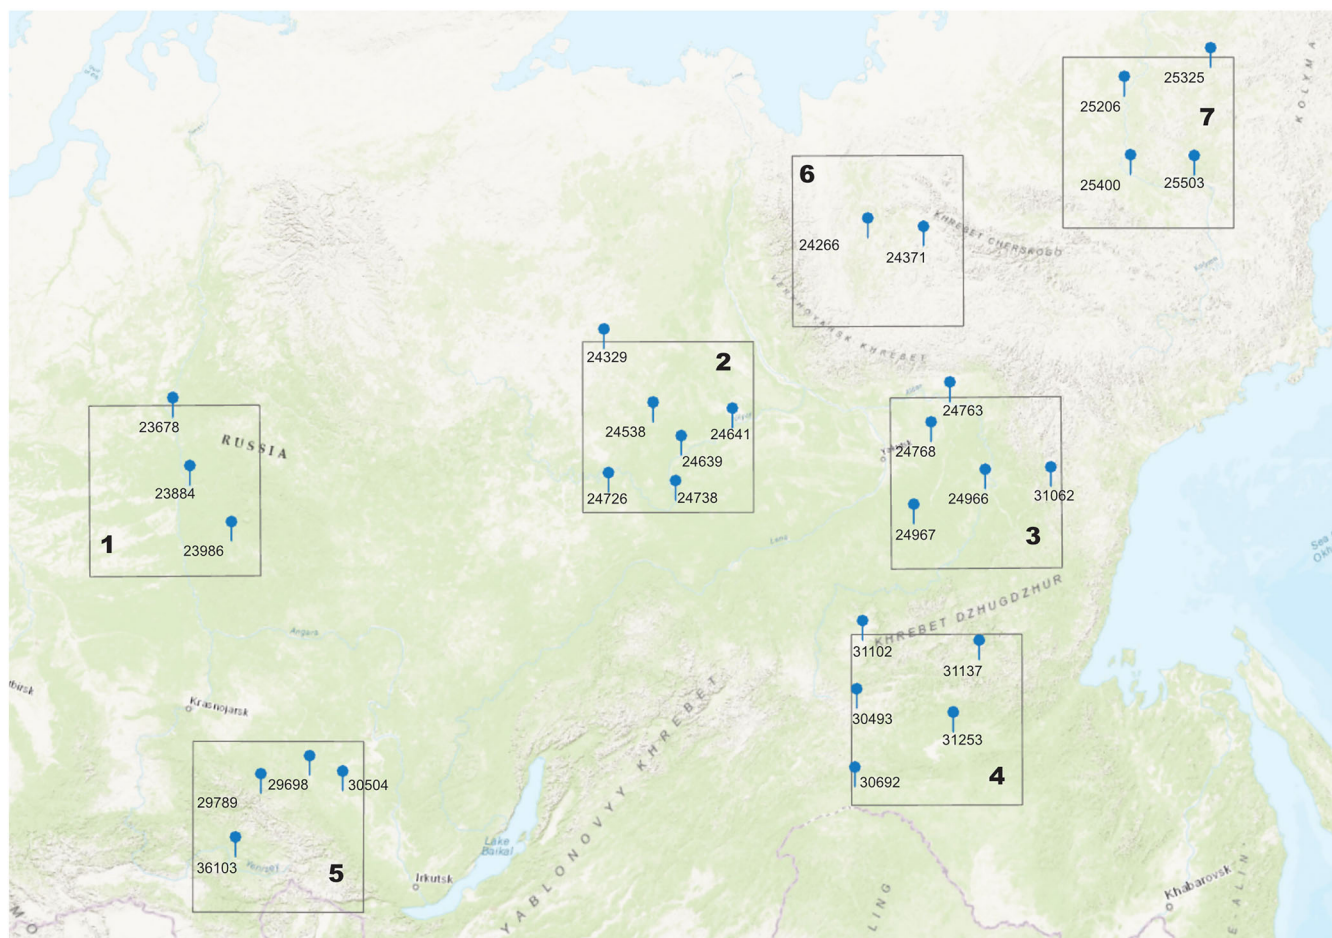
25325
25206
7
25400
25503
6
24266
24371
KHREBET CHERSKOGO
VERKHOYANSK KHREBET
24329
2
24538
24641
24639
24726
24738
24763
24768
24966
31062
24967
3
23678
RUSSIA
23884
23986
1
KHREBET DZHUGDZHUR
31102
31137
30493
31253
30692
4
Krasnojarsk
29698
30504
29789
36103
5
Irkutsk
Lake Baikal
YABLONOVYY KHREBET
Khabarovsk
Angara
Lena
Aldan
Kolyma